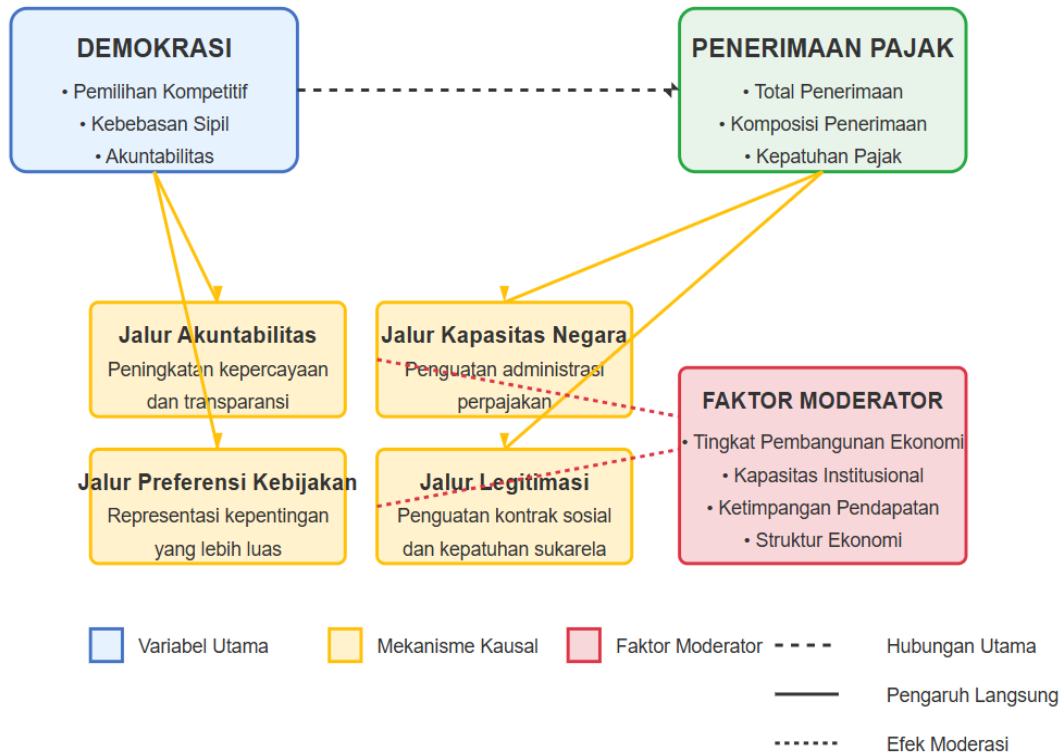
DEMOKRASI
• Pemilihan Kompetitif
• Kebebasan Sipil
• Akuntabilitas

PENERIMAAN PAJAK
• Total Penerimaan
• Komposisi Penerimaan
• Kepatuhan Pajak

Jalur Akuntabilitas
Peningkatan kepercayaan dan transparansi

Jalur Kapasitas Negara
Penguatan administrasi perpajakan

FAKTOR MODERATOR
• Tingkat Pembangunan Ekonomi
• Kapasitas Institusional
• Ketimpangan Pendapatan
• Struktur Ekonomi

Jalur Preferensi Kebijakan
Representasi kepentingan yang lebih luas

Jalur Legitimasi
Penguatan kontrak sosial dan kepatuhan sukarela

Variabel Utama
Mekanisme Kausal
Faktor Moderator
Hubungan Utama
Pengaruh Langsung
Efek Moderasi